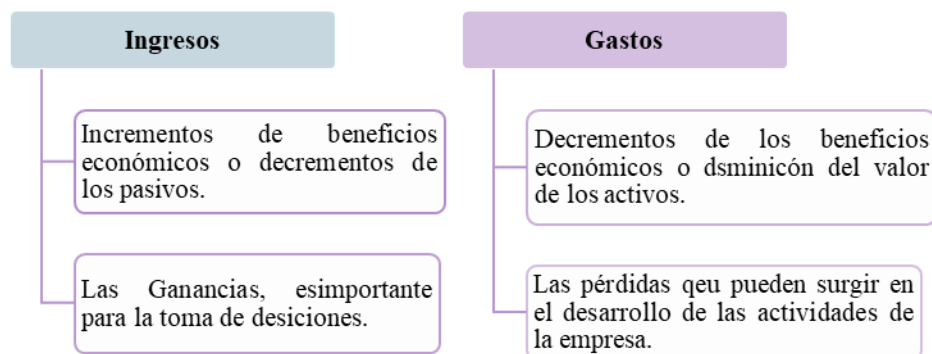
Ingresos

Incrementos de beneficios económicos o decrementos de los pasivos.

Las Ganancias, esimportante para la toma de desiciones.

Gastos

Decrementos de los beneficios económicos o dsminicón del valor de los activos.

Las pérdidas qeu pueden surgir en el desarrollo de las actividades de la empresa.